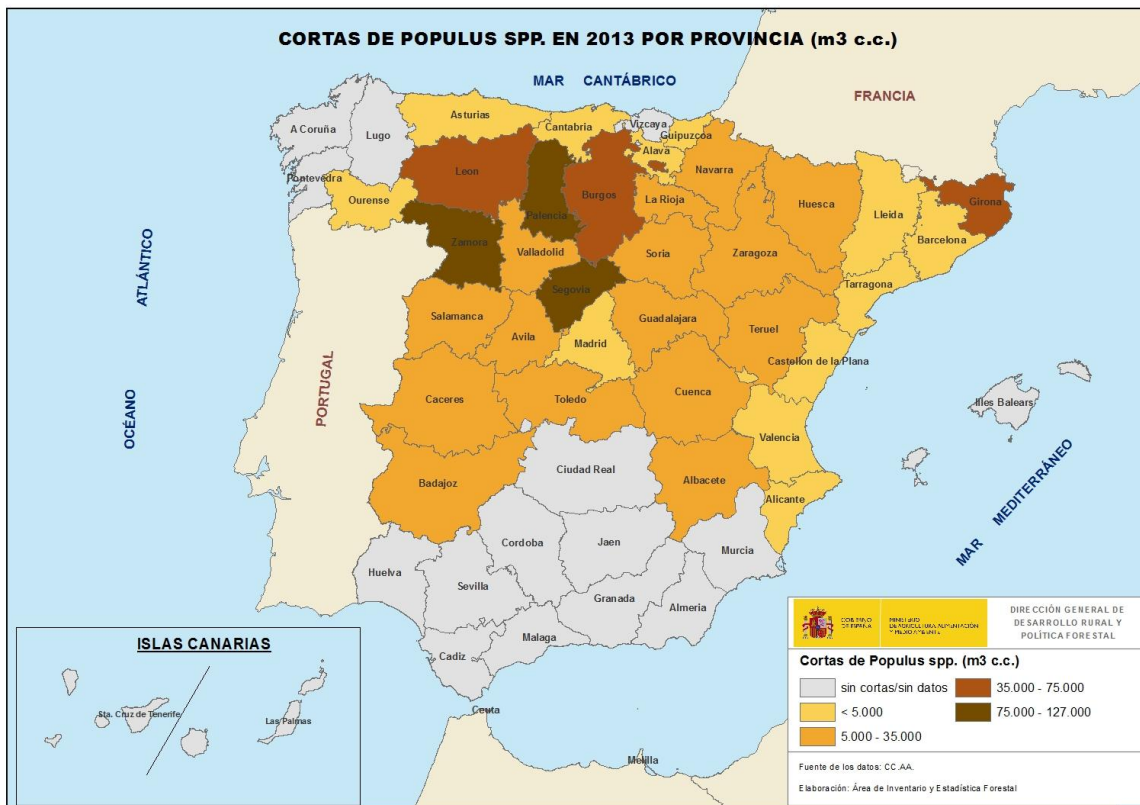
CORTAS DE POPULUS SPP. EN 2013 POR PROVINCIA (m3 c.c.)

MAR CANTÁBRICO

FRANCIA

OCÉANO ATLÁNTICO

PORTUGAL

MAR MEDITERRÁNEO

A Coruña
Lugo
Asturias
Cantabria
Vizcaya
Guipuzcoa
Alava
Navarra
Pontevedra
Ourense
Leon
Palencia
Burgos
La Rioja
Huesca
Lleida
Girona
Barcelona
Zamora
Valladolid
Soria
Zaragoza
Tarragona
Segovia
Salamanca
Avila
Madrid
Guadalajara
Teruel
Castellon de la Plana
Illes Balears
Caceres
Toledo
Cuenca
Valencia
Ciudad Real
Albacete
Badajoz
Alicante
Cordoba
Jaen
Murcia
Huelva
Sevilla
Granada
Almeria
Malaga
Cadiz
Ceuta
Melilla

ISLAS CANARIAS
Sta. Cruz de Tenerife
Las Palmas

GOBIERNO DE ESPAÑA
MINISTERIO DE AGRICULTURA, ALIMENTACIÓN Y MEDIO AMBIENTE
DIRECCIÓN GENERAL DE DESARROLLO RURAL Y POLÍTICA FORESTAL

Cortas de Populus spp. (m3 c.c.)
sin cortas/sin datos
< 5.000
5.000 - 35.000
35.000 - 75.000
75.000 - 127.000

Fuente de los datos: CC.AA.
Elaboración: Área de Inventario y Estadística Forestal